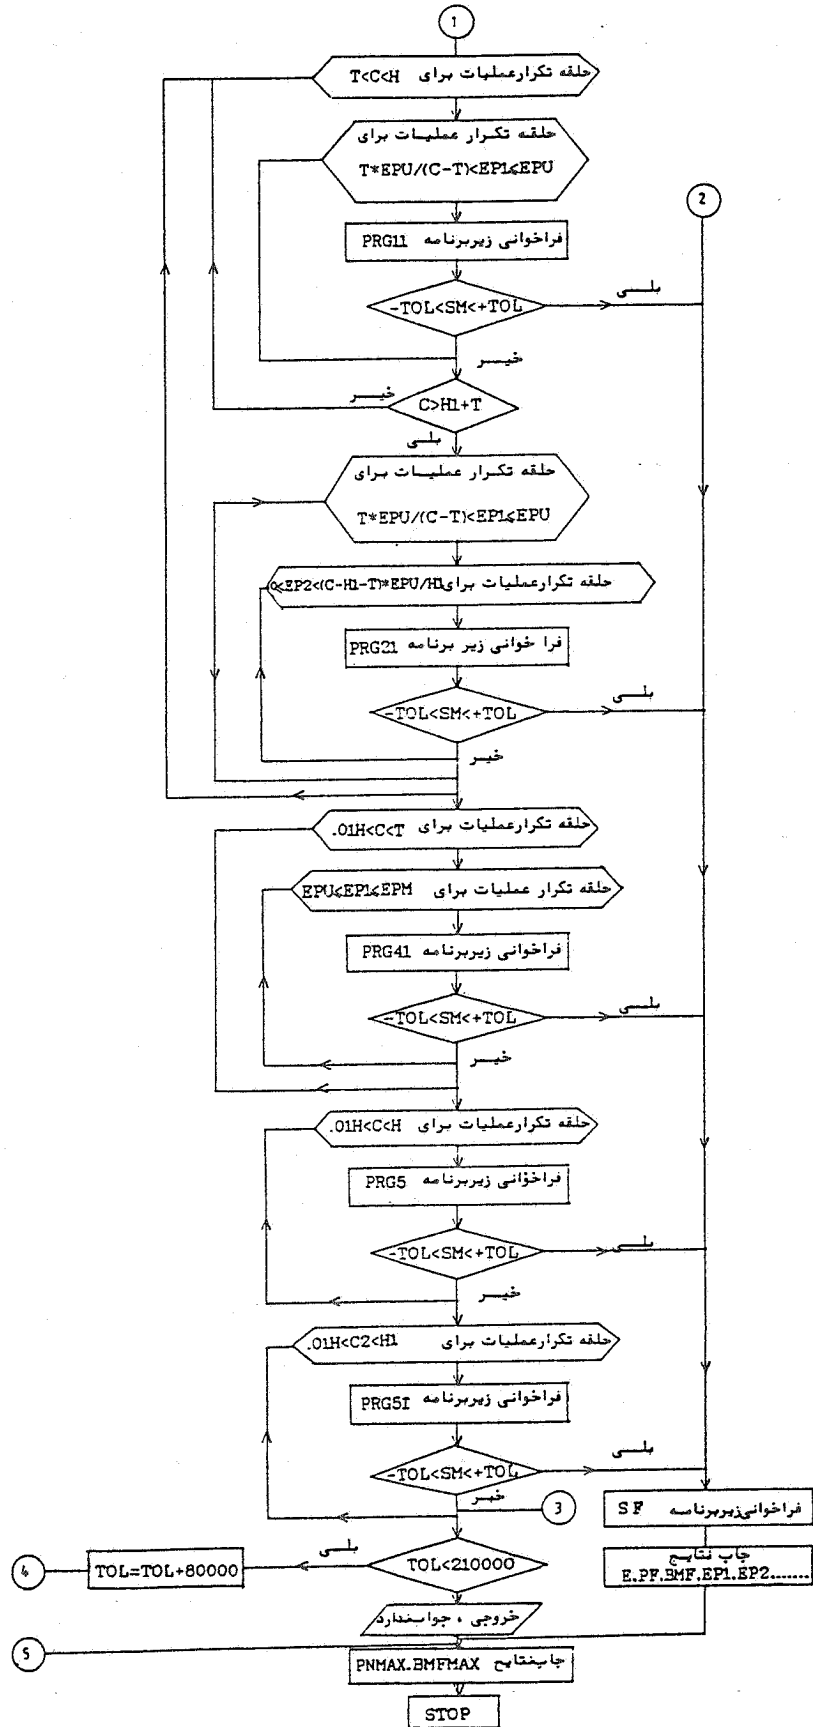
1

حلقه تکرارعملیات برای T<C<H

حلقه تکرار عملیات برای T*EPU/(C-T)<EP1≤EPU

2

فراخوانی زیربرنامه PRG11

-TOL<SM<+TOL

بلـــی

خیـــر

C>H1+T

خیـــر

بلـــی

حلقه تکرار عملیات برای T*EPU/(C-T)<EP1≤EPU

حلقه تکرارعملیات برای EP2<(C-H1-T)*EPU/H1≤0

فرا خوانی زیر برنامه PRG21

-TOL<SM<+TOL

بلـــی

خیـــر

حلقه تکرارعملیات برای .01H<C<T

حلقه تکرار عملیات برای EPU≤EP1≤EPM

فراخوانی زیربرنامه PRG41

-TOL<SM<+TOL

بلـــی

خیـــر

حلقه تکرارعملیات برای .01H<C<H

فراخوانی زیربرنامه PRG5

-TOL<SM<+TOL

بلـــی

خیـــر

حلقه تکرارعملیات برای .01H<C2<H1

فراخوانی زیربرنامه PRG5I

-TOL<SM<+TOL

بلـــی

خیـــر

3

فراخوانی‌زیربرنامه SF

4

TOL=TOL+80000

بلـــی

TOL<210000

چاپ نتایج E.PF.BMF.EP1.EP2.......

خروجی ، جواب‌ندارد

5

چاپ‌نتایج PNMAX.BMFMAX

STOP